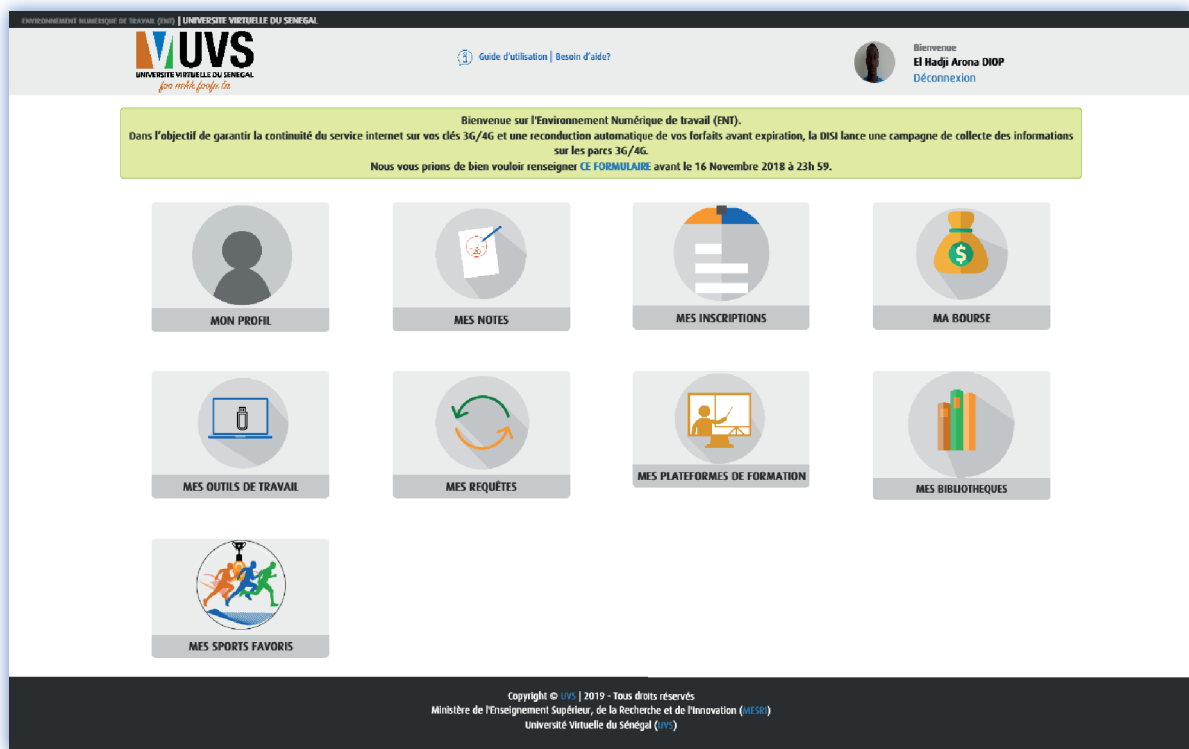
ENVIRONNEMENT NUMERIQUE DE TRAVAIL (ENT) | UNIVERSITE VIRTUELLE DU SENEGAL

UVS
UNIVERSITE VIRTUELLE DU SENEGAL
foo nekk foofy la

Guide d'utilisation | Besoin d'aide?

Bienvenue
El Hadji Arona DIOP
Déconnexion

Bienvenue sur l'Environnement Numérique de travail (ENT).
Dans l'objectif de garantir la continuité du service internet sur vos clés 3G/4G et une reconduction automatique de vos forfaits avant expiration, la DISI lance une campagne de collecte des informations sur les parcs 3G/4G.
Nous vous prions de bien vouloir renseigner CE FORMULAIRE avant le 16 Novembre 2018 à 23h 59.

MON PROFIL

MES NOTES

MES INSCRIPTIONS

MA BOURSE

MES OUTILS DE TRAVAIL

MES REQUÊTES

MES PLATEFORMES DE FORMATION

MES BIBLIOTHEQUES

MES SPORTS FAVORIS

Copyright © UVS | 2019 - Tous droits réservés
Ministère de l'Enseignement Supérieur, de la Recherche et de l'Innovation (MESRI)
Université Virtuelle du Sénégal (UVS)